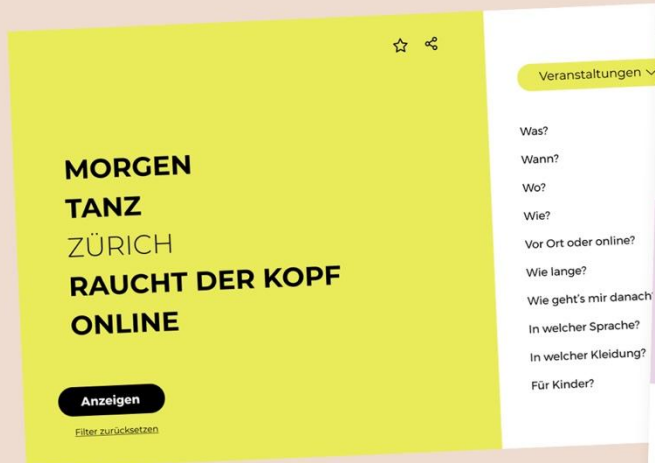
MORGEN
TANZ
ZÜRICH
RAUCHT DER KOPF
ONLINE

Anzeigen

Filter zurücksetzen

Veranstaltungen

Was?
Wann?
Wo?
Wie?
Vor Ort oder online?
Wie lange?
Wie geht's mir danach?
In welcher Sprache?
In welcher Kleidung?
Für Kinder?